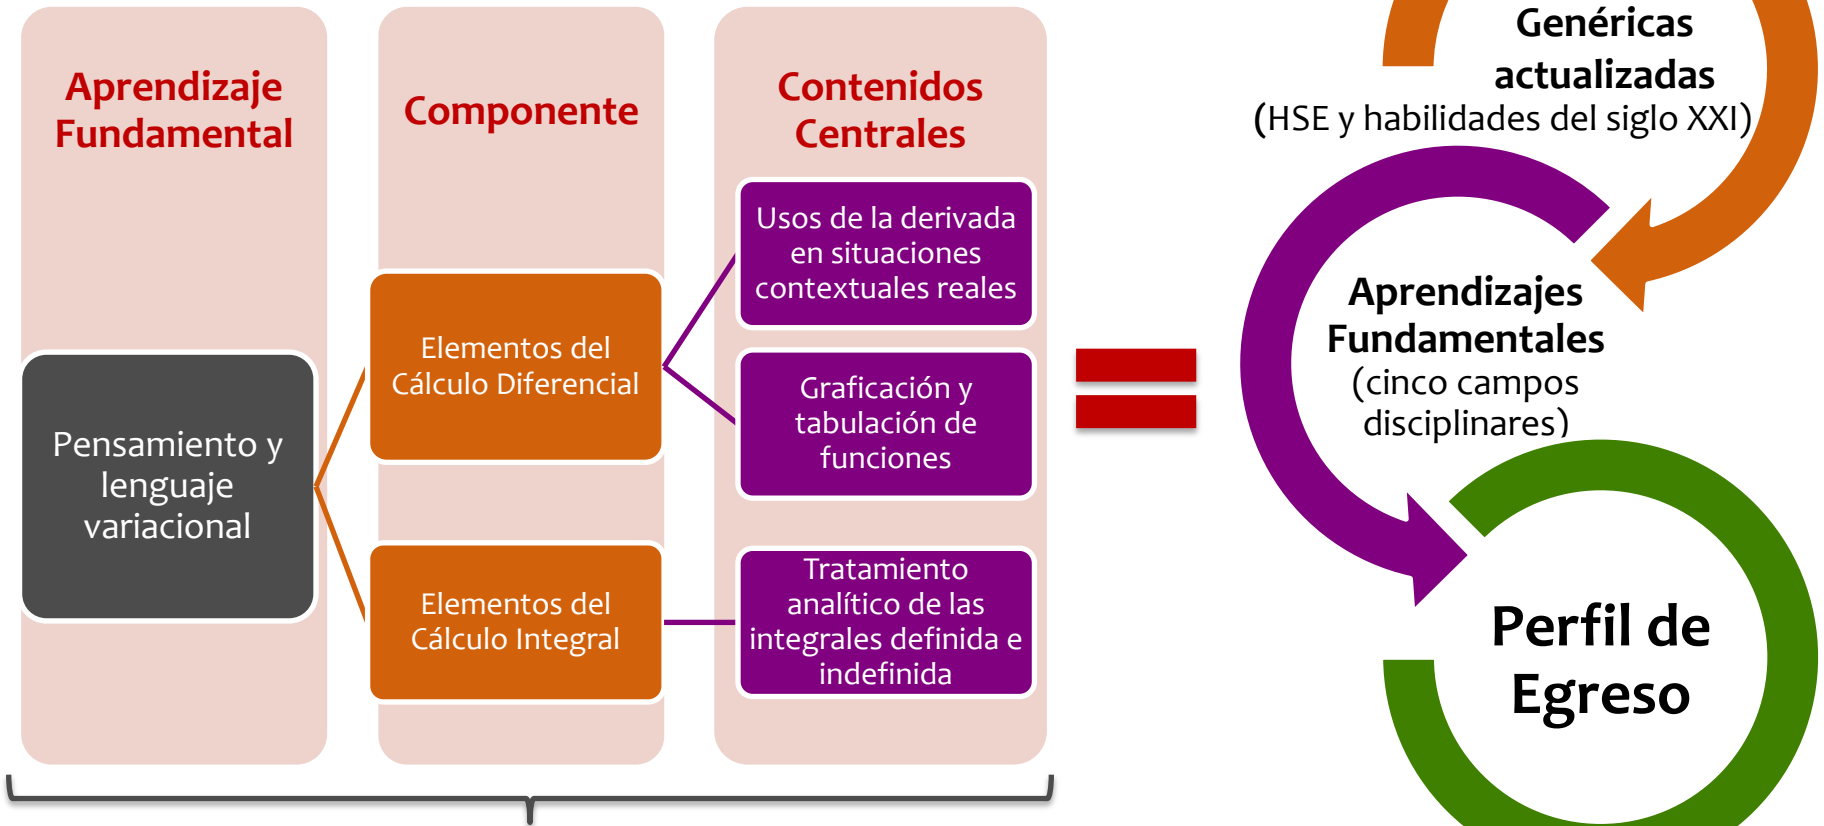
Aprendizaje Fundamental

Componente

Contenidos Centrales

Pensamiento y lenguaje variacional

Elementos del Cálculo Diferencial

Elementos del Cálculo Integral

Usos de la derivada en situaciones contextuales reales

Graficación y tabulación de funciones

Tratamiento analítico de las integrales definida e indefinida

Genéricas actualizadas (HSE y habilidades del siglo XXI)

Aprendizajes Fundamentales (cinco campos disciplinares)

Perfil de Egreso